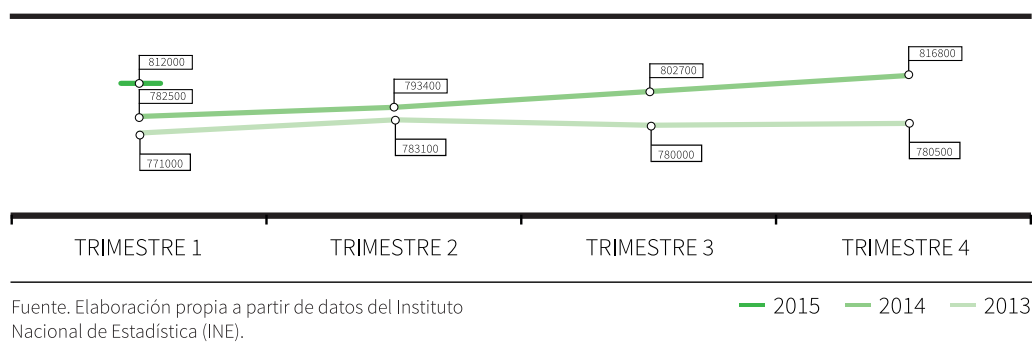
812000
782500
771000
793400
783100
802700
780000
816800
780500

TRIMESTRE 1
TRIMESTRE 2
TRIMESTRE 3
TRIMESTRE 4

Fuente. Elaboración propia a partir de datos del Instituto Nacional de Estadística (INE).

2015
2014
2013